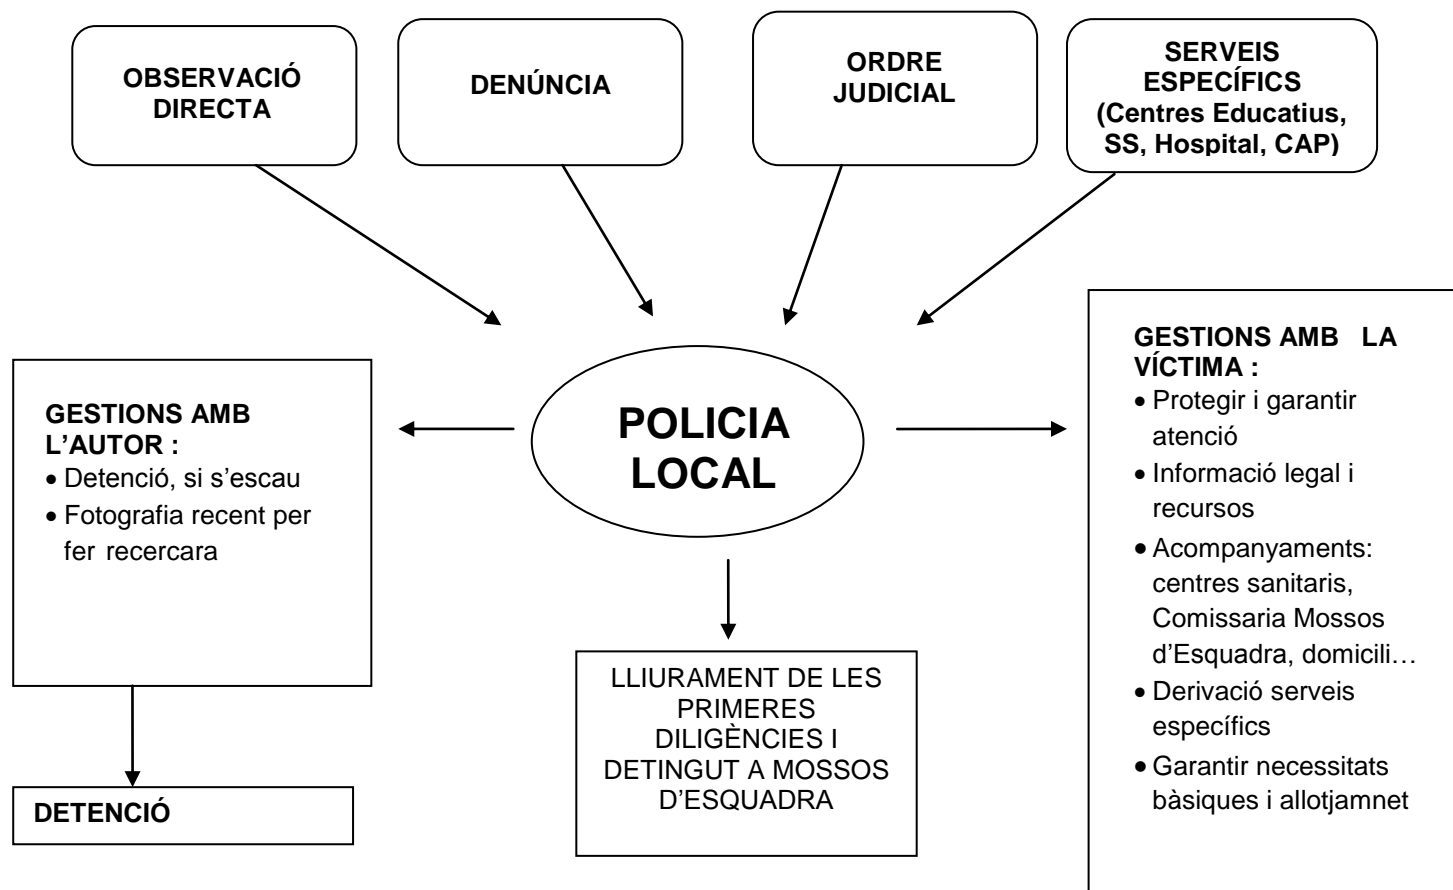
OBSERVACIÓ DIRECTA

DENÚNCIA

ORDRE JUDICIAL

SERVEIS ESPECÍFICS (Centres Educatius, SS, Hospital, CAP)

GESTIONS AMB L'AUTOR :
• Detenció, si s'escau
• Fotografia recent per fer recercara

POLICIA LOCAL

GESTIONS AMB LA VÍCTIMA :
• Protegir i garantir atenció
• Informació legal i recursos
• Acompanyaments: centres sanitaris, Comissaria Mossos d'Esquadra, domicili…
• Derivació serveis específics
• Garantir necessitats bàsiques i allotjamnet

LLIURAMENT DE LES PRIMERES DILIGÈNCIES I DETINGUT A MOSSOS D'ESQUADRA

DETENCIÓ